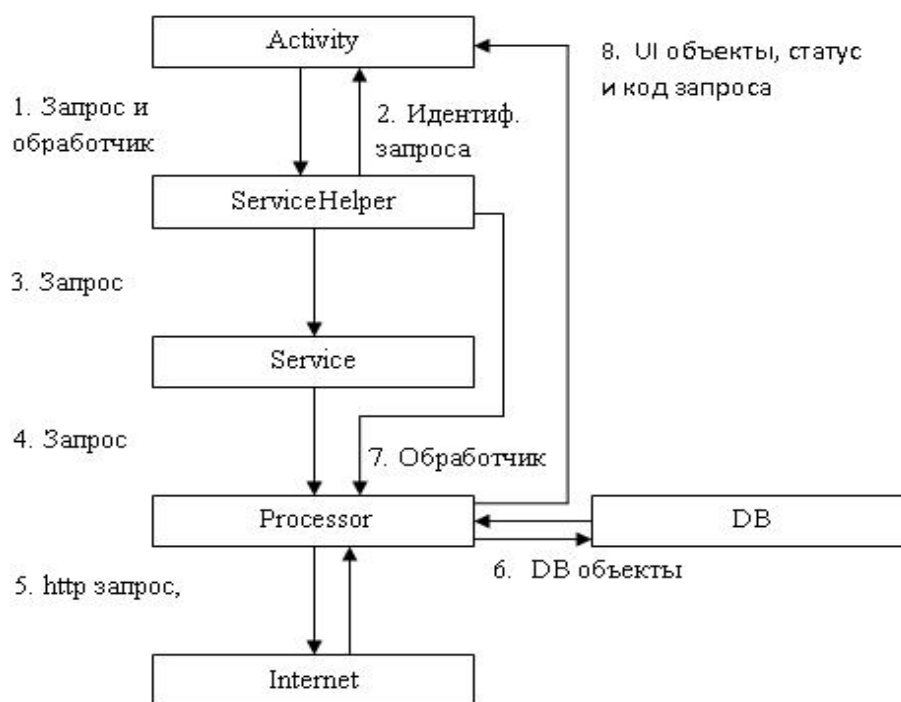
Activity

8. UI объекты, статус и код запроса

1. Запрос и обработчик

2. Идентиф. запроса

ServiceHelper

3. Запрос

Service

4. Запрос

7. Обработчик

Processor

DB

6. DB объекты

5. http запрос,

Internet